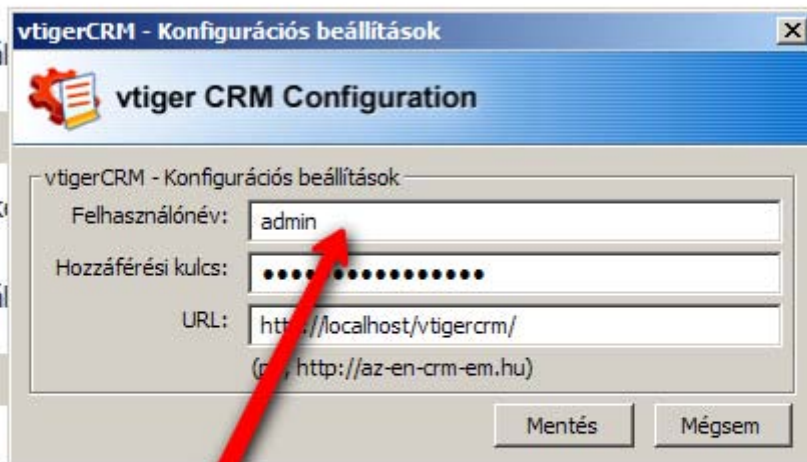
vtigerCRM - Konfigurációs beállítások

vtiger CRM Configuration

vtigerCRM - Konfigurációs beállítások

Felhasználónév: admin

Hozzáférési kulcs: ••••••••••••••••

URL: htt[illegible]//localhost/vtigercrm/

([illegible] http://az-en-crm-em.hu)

Mentés Mégsem